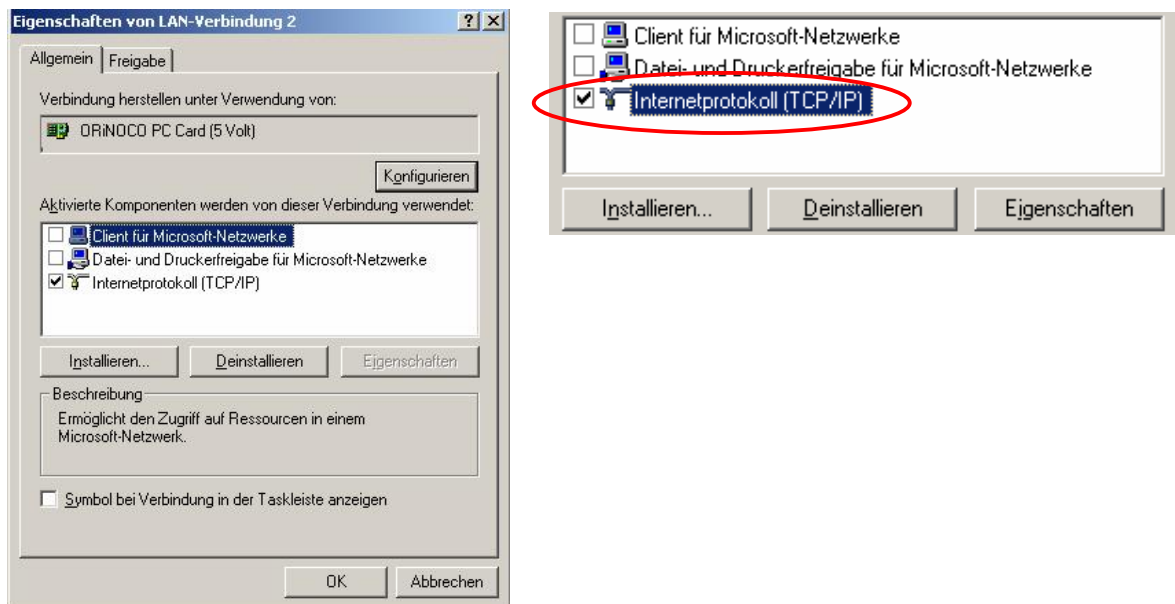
Eigenschaften von LAN-Verbindung 2

?

X

Allgemein

Freigabe

Verbindung herstellen unter Verwendung von:

ORiNOCO PC Card (5 Volt)

Konfigurieren

Aktivierte Komponenten werden von dieser Verbindung verwendet:

☐ Client für Microsoft-Netzwerke

☐ Datei- und Druckerfreigabe für Microsoft-Netzwerke

☑ Internetprotokoll (TCP/IP)

Installieren...

Deinstallieren

Eigenschaften

Beschreibung

Ermöglicht den Zugriff auf Ressourcen in einem Microsoft-Netzwerk.

☐ Symbol bei Verbindung in der Taskleiste anzeigen

OK

Abbrechen

☐ Client für Microsoft-Netzwerke

☐ Datei- und Druckerfreigabe für Microsoft-Netzwerke

☑ Internetprotokoll (TCP/IP)

Installieren...

Deinstallieren

Eigenschaften